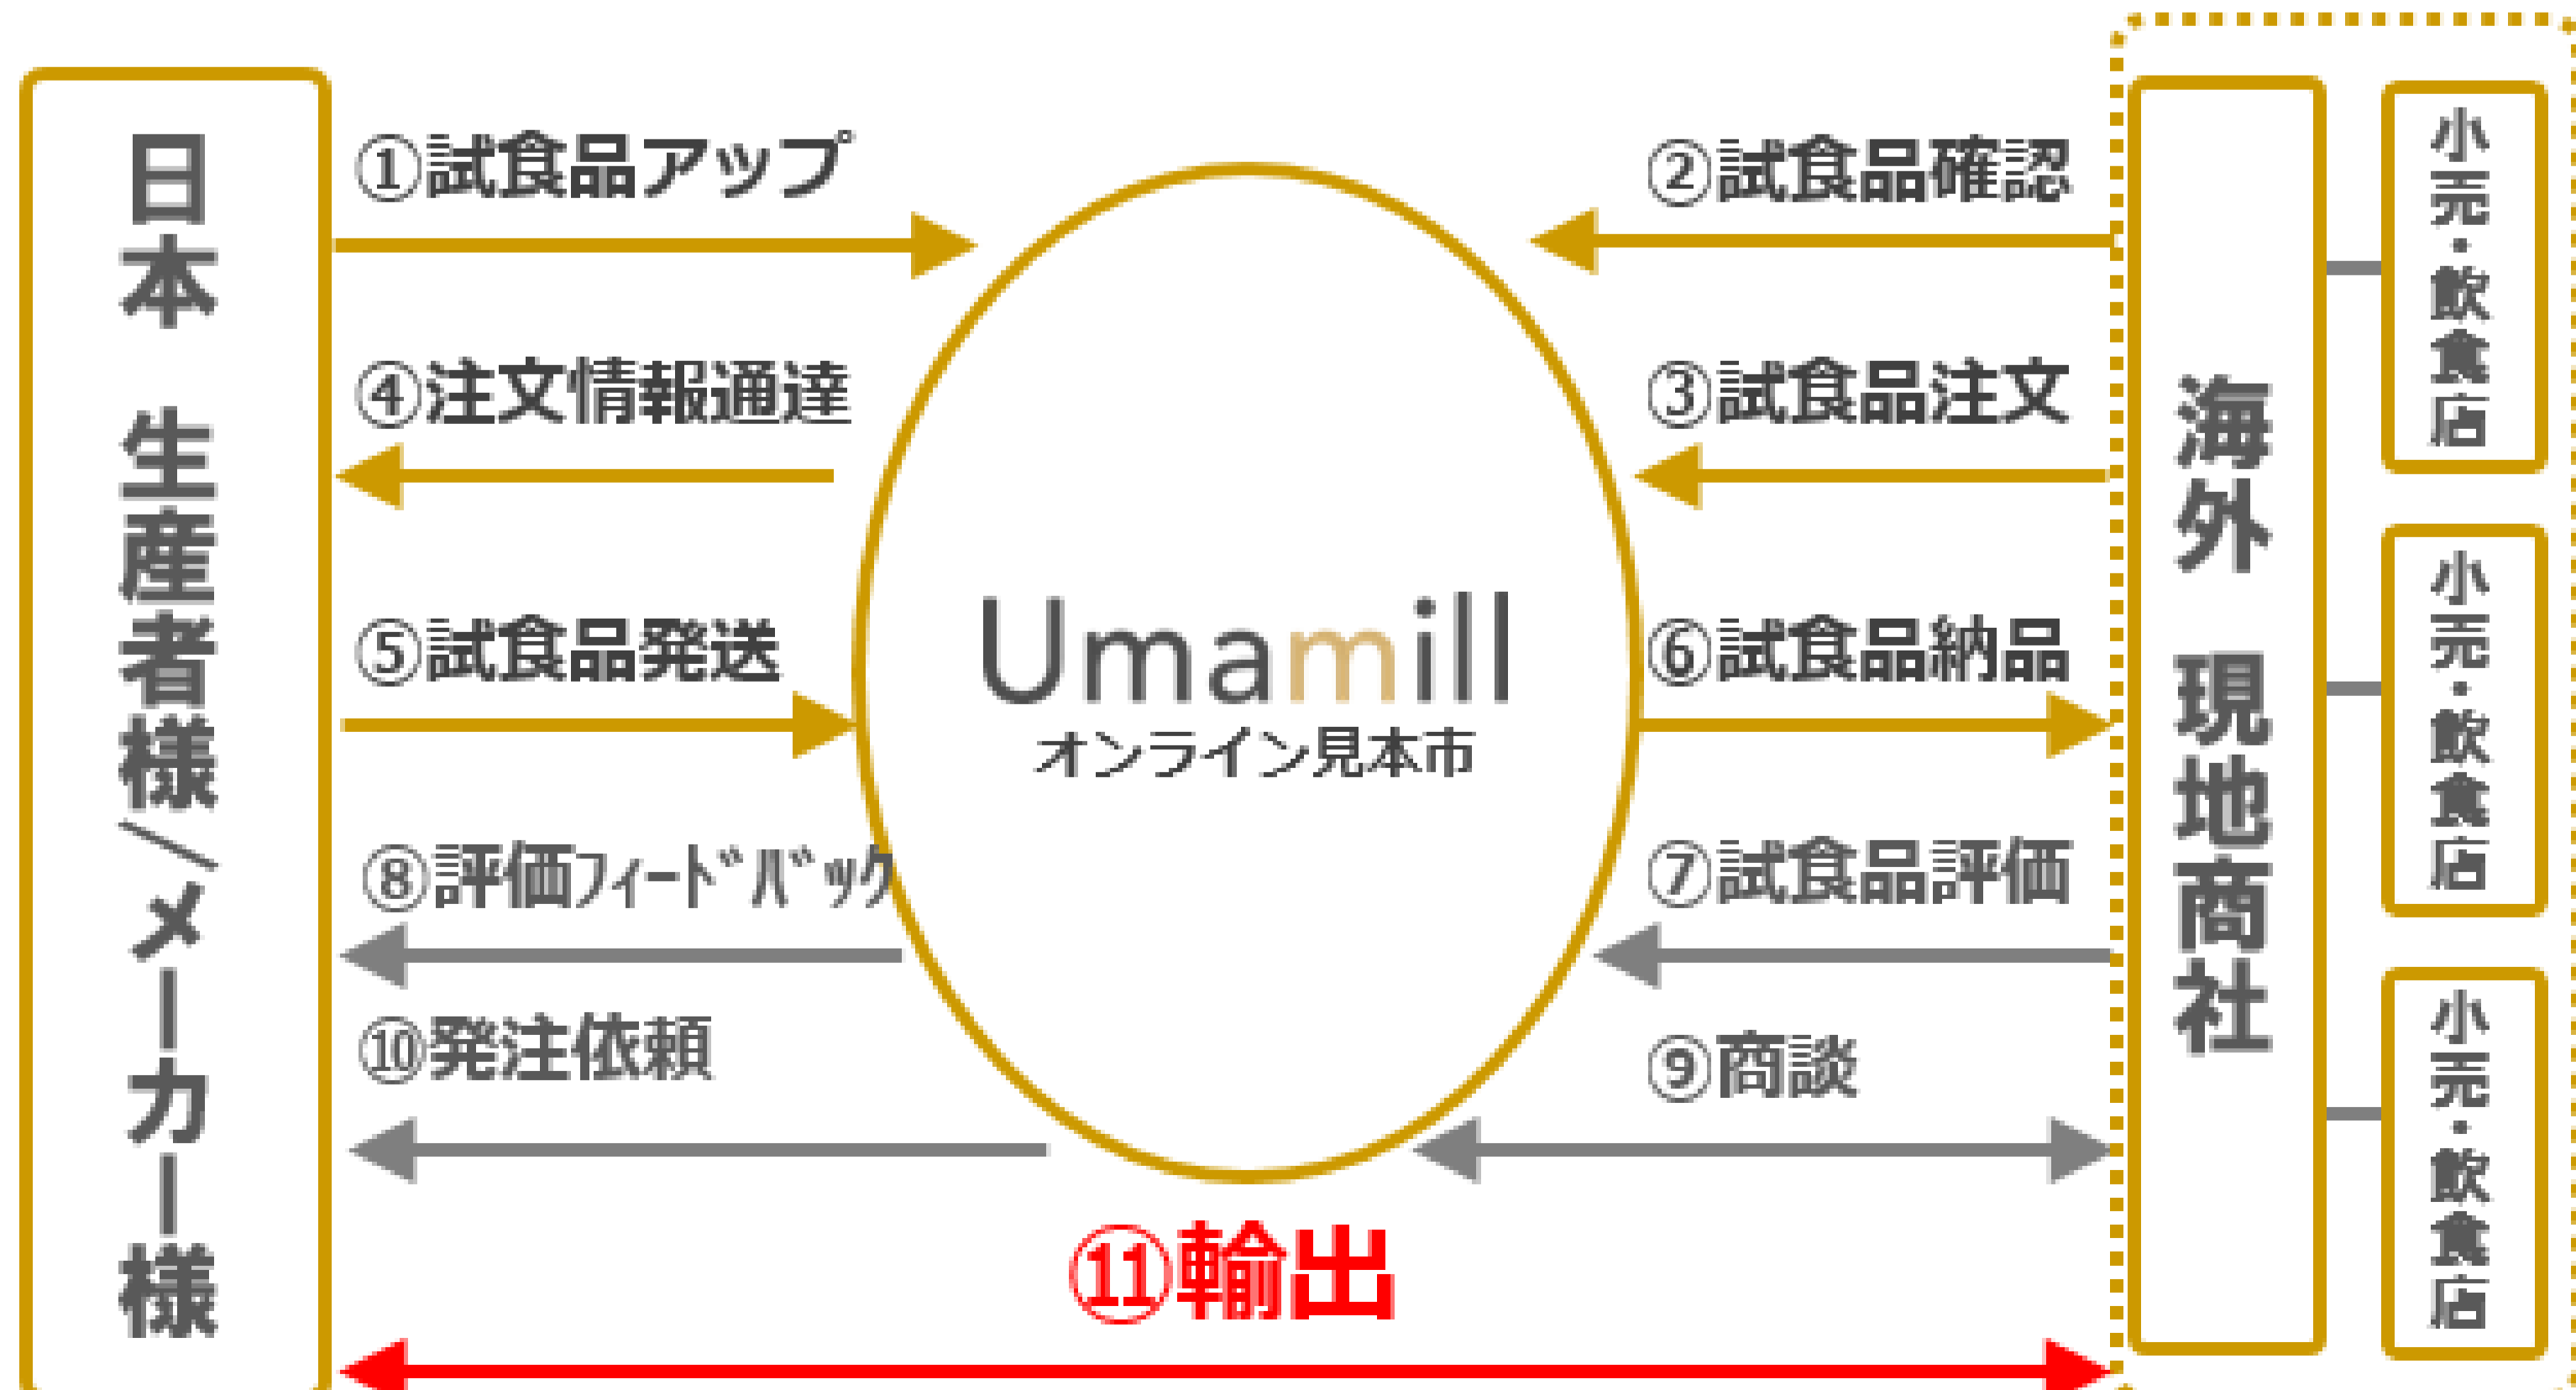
日本 生産者様/メーカー様

①試食品アップ

④注文情報通達

⑤試食品発送

⑧評価ﾌｨｰﾄﾞﾊﾞｯｸ

⑩発注依頼

Umamill
オンライン見本市

②試食品確認

③試食品注文

⑥試食品納品

⑦試食品評価

⑨商談

⑪輸出

海外 現地商社

小売・飲食店

小売・飲食店

小売・飲食店